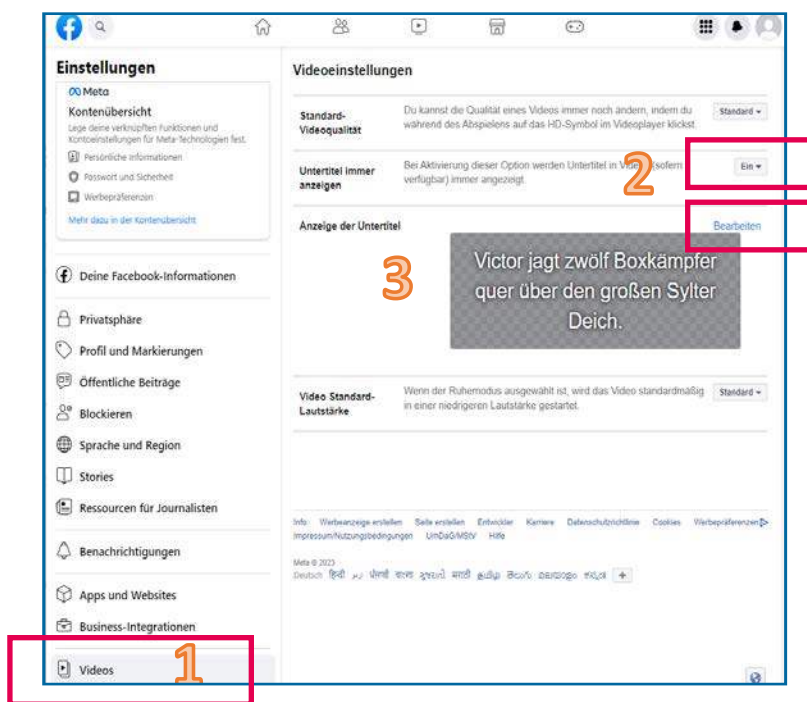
Einstellungen

Meta
Kontenübersicht
Lege deine verknüpften Funktionen und Konteneinstellungen für Meta-Technologien fest.
Persönliche Informationen
Passwort und Sicherheit
Werbepräferenzen
Mehr dazu in der Kontenübersicht

Deine Facebook-Informationen
Privatsphäre
Profil und Markierungen
Öffentliche Beiträge
Blockieren
Sprache und Region
Stories
Ressourcen für Journalisten
Benachrichtigungen
Apps und Websites
Business-Integrationen
Videos
1

Videoeinstellungen

Standard-Videoqualität
Du kannst die Qualität eines Videos immer noch ändern, indem du während des Abspielens auf das HD-Symbol im Videoplayer klickst.
Standard

Untertitel immer anzeigen
Bei Aktivierung dieser Option werden Untertitel in Videos (sofern verfügbar) immer angezeigt.
Ein
2

Anzeige der Untertitel
Bearbeiten
3
Victor jagt zwölf Boxkämpfer quer über den großen Sylter Deich.

Video Standard-Lautstärke
Wenn der Ruhemodus ausgewählt ist, wird das Video standardmäßig in einer niedrigeren Lautstärke gestartet.
Standard

Info Werbeanzeige erstellen Seite erstellen Entwickler Karriere Datenschutzrichtlinie Cookies Werbepräferenzen Impressum/Nutzungsbedingungen UrhDaG/MStV Hilfe

Meta © 2023
Deutsch हिन्दी اردو ਪੰਜਾਬੀ বাংলা ગુજરાતી मराठी தமிழ் తెలుగు മലയാളം ಕನ್ನಡ +